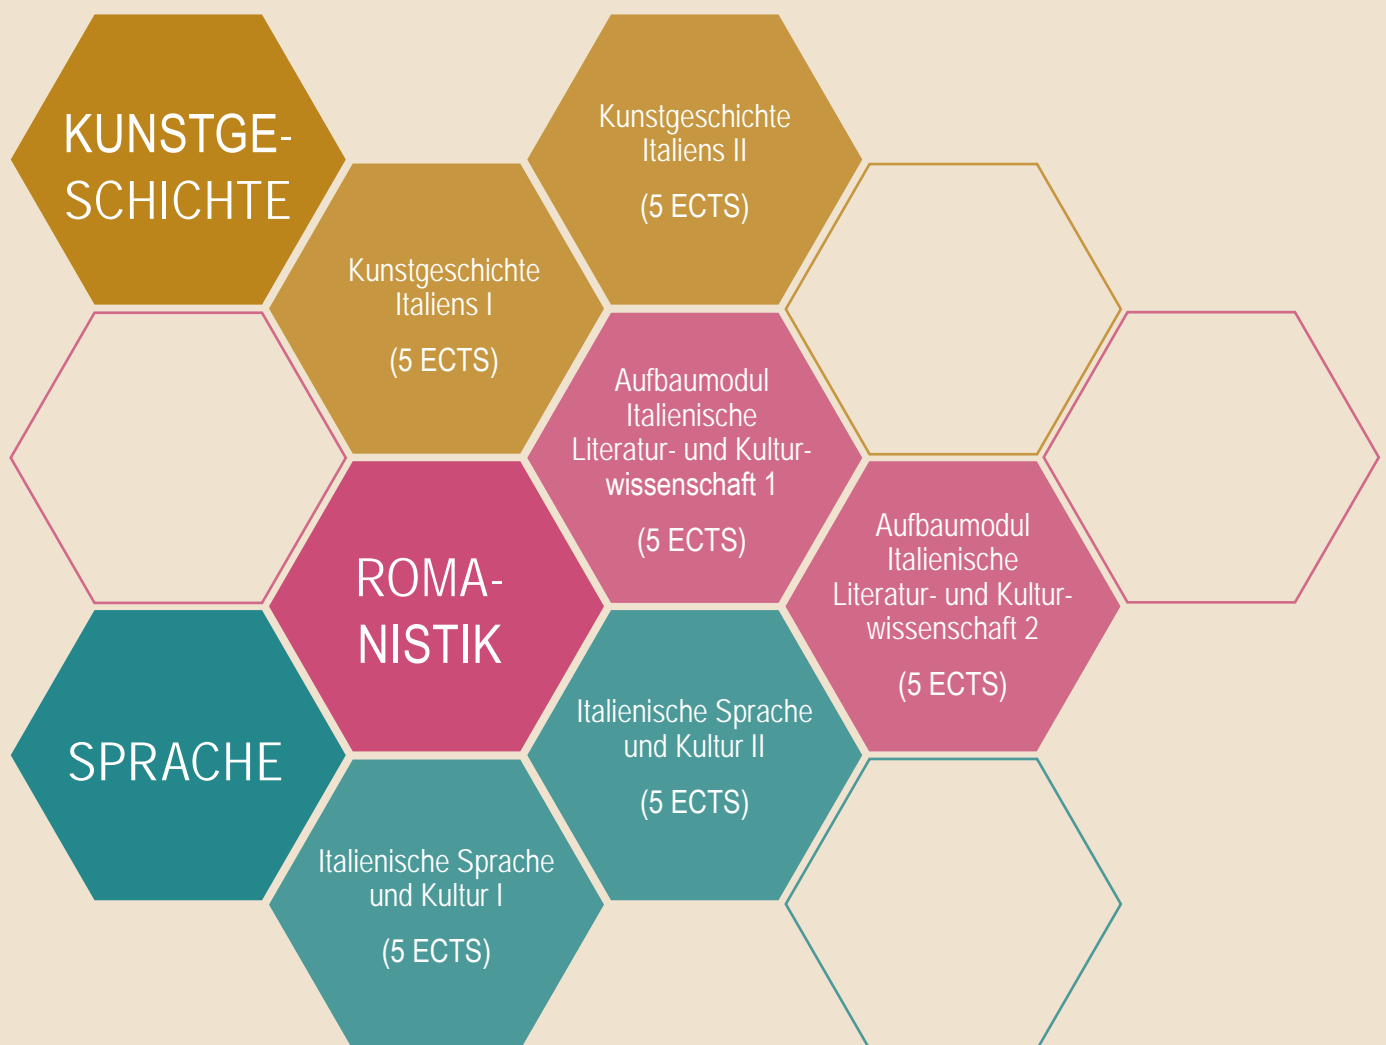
KUNSTGESCHICHTE

Kunstgeschichte Italiens II

(5 ECTS)

Kunstgeschichte Italiens I

(5 ECTS)

Aufbaumodul Italienische Literatur- und Kulturwissenschaft 1

(5 ECTS)

ROMANISTIK

Aufbaumodul Italienische Literatur- und Kulturwissenschaft 2

(5 ECTS)

SPRACHE

Italienische Sprache und Kultur II

(5 ECTS)

Italienische Sprache und Kultur I

(5 ECTS)